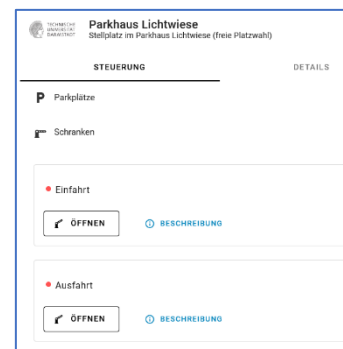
TECHNISCHE UNIVERSITÄT DARMSTADT

Parkhaus Lichtwiese
Stellplatz im Parkhaus Lichtwiese (freie Platzwahl)

STEUERUNG

DETAILS

P Parkplätze

Schranken

Einfahrt

ÖFFNEN

BESCHREIBUNG

Ausfahrt

ÖFFNEN

BESCHREIBUNG